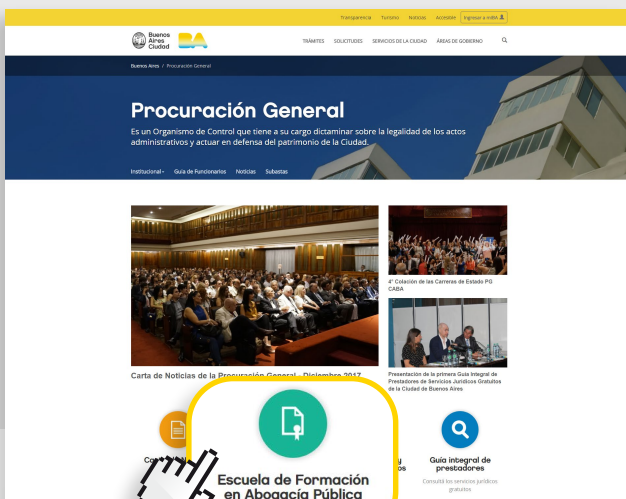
Transparencia Turismo Noticias Accesible Ingresar a miBA

Buenos Aires Ciudad BA

TRÁMITES SOLICITUDES SERVICIOS DE LA CIUDAD ÁREAS DE GOBIERNO

Buenos Aires / Procuración General

Procuración General

Es un Organismo de Control que tiene a su cargo dictaminar sobre la legalidad de los actos administrativos y actuar en defensa del patrimonio de la Ciudad.

Institucional Guía de Funcionarios Noticias Subastas

4° Colación de las Carreras de Estado PG CABA

Presentación de la primera Guía Integral de Prestadores de Servicios Jurídicos Gratuitos de la Ciudad de Buenos Aires

Carta de Noticias de la Procuración General - Diciembre 2017

Escuela de Formación en Abogacía Pública

Guía integral de prestadores

Consultá los servicios jurídicos gratuitos